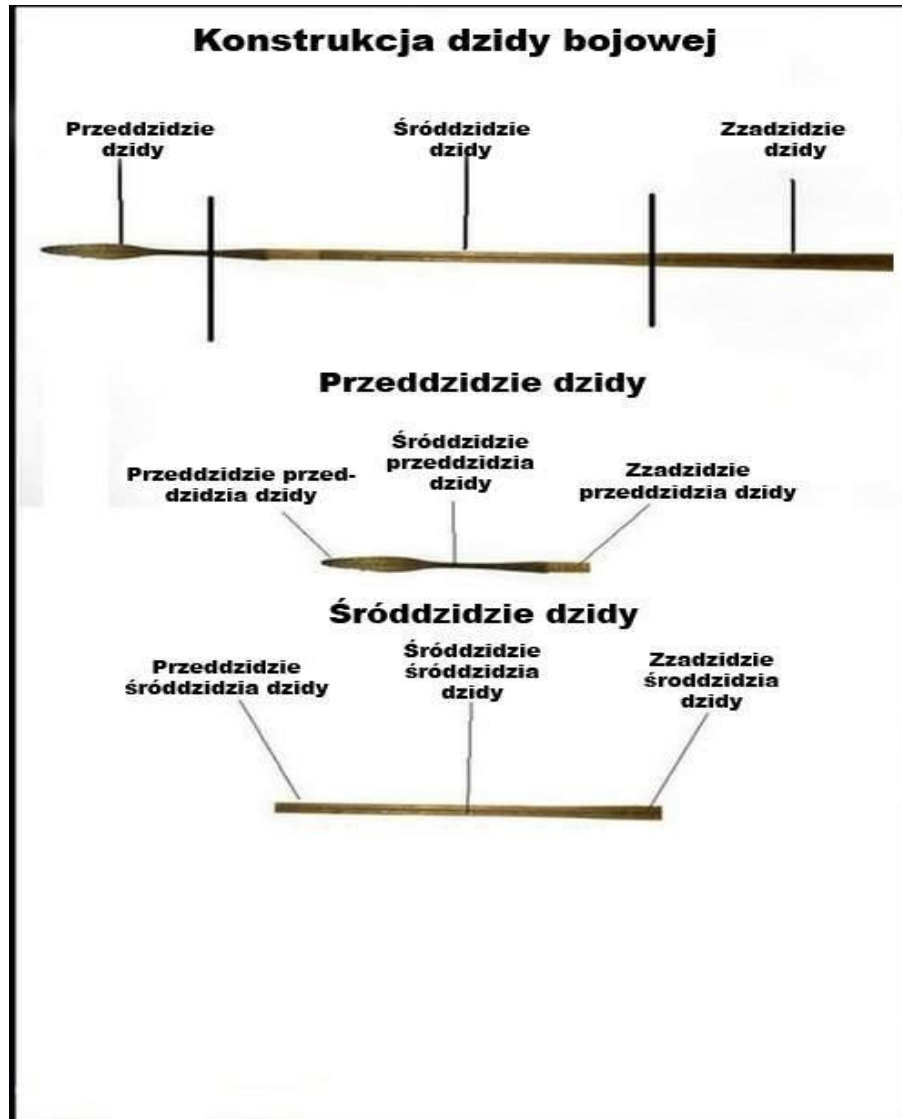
Konstrukcja dzidy bojowej

Przeddzidzie dzidy

Śróddzidzie dzidy

Zzadzidzie dzidy

Przeddzidzie dzidy

Przeddzidzie przeddzidzia dzidy

Śróddzidzie przeddzidzia dzidy

Zzadzidzie przeddzidzia dzidy

Śróddzidzie dzidy

Przeddzidzie śróddzidzia dzidy

Śróddzidzie śróddzidzia dzidy

Zzadzidzie środdzidzia dzidy